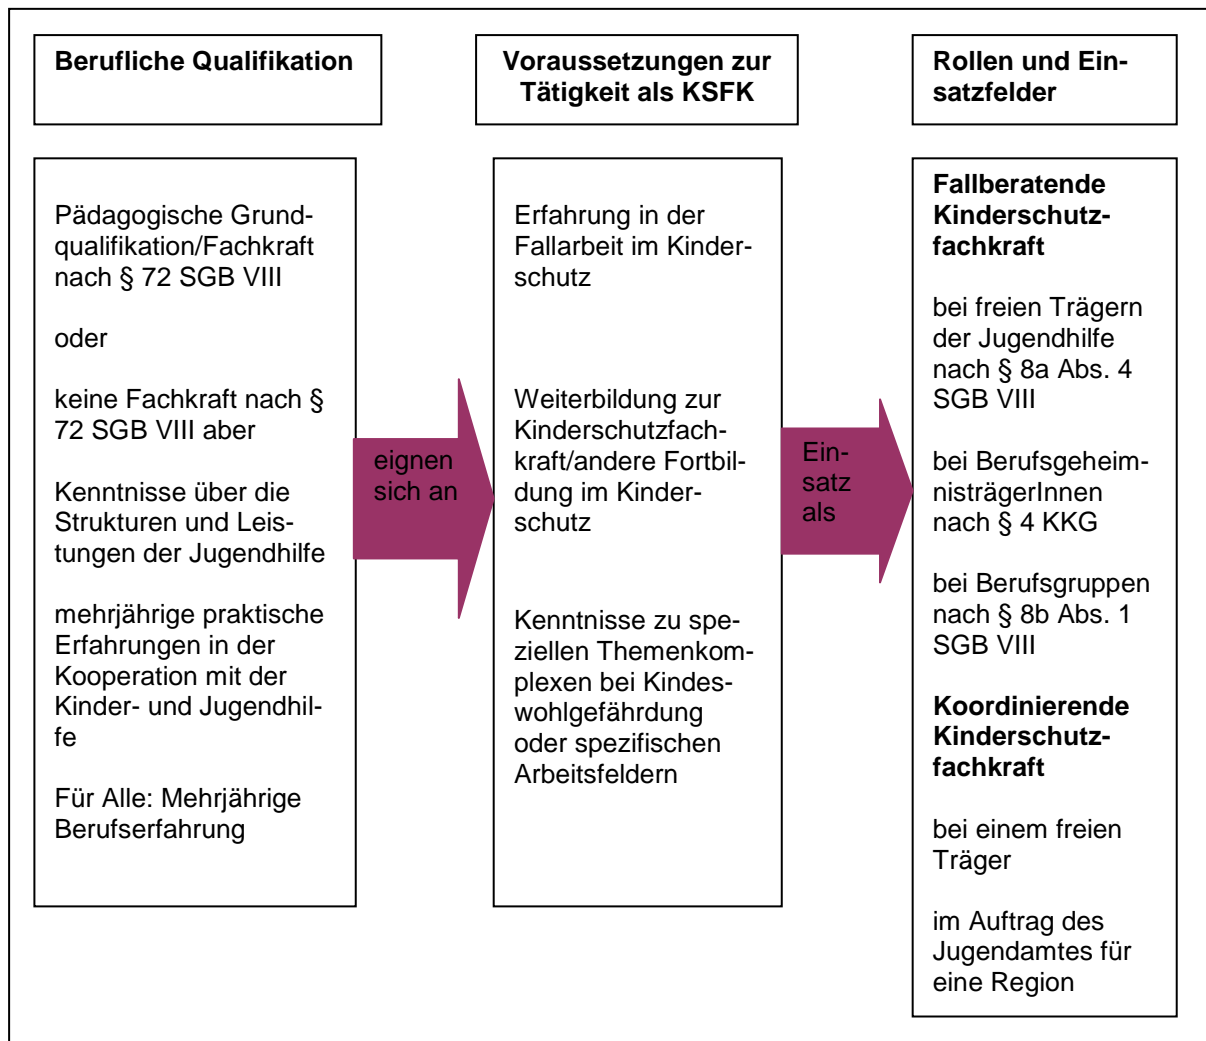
**Berufliche Qualifikation**

**Voraussetzungen zur Tätigkeit als KSFK**

**Rollen und Einsatzfelder**

Pädagogische Grundqualifikation/Fachkraft nach § 72 SGB VIII

oder

keine Fachkraft nach § 72 SGB VIII aber

Kenntnisse über die Strukturen und Leistungen der Jugendhilfe

mehrjährige praktische Erfahrungen in der Kooperation mit der Kinder- und Jugendhilfe

Für Alle: Mehrjährige Berufserfahrung

eignen sich an

Erfahrung in der Fallarbeit im Kinderschutz

Weiterbildung zur Kinderschutzfachkraft/andere Fortbildung im Kinderschutz

Kenntnisse zu speziellen Themenkomplexen bei Kindeswohlgefährdung oder spezifischen Arbeitsfeldern

Einsatz als

**Fallberatende Kinderschutzfachkraft**

bei freien Trägern der Jugendhilfe nach § 8a Abs. 4 SGB VIII

bei BerufsgeheimnisträgerInnen nach § 4 KKG

bei Berufsgruppen nach § 8b Abs. 1 SGB VIII

**Koordinierende Kinderschutzfachkraft**

bei einem freien Träger

im Auftrag des Jugendamtes für eine Region